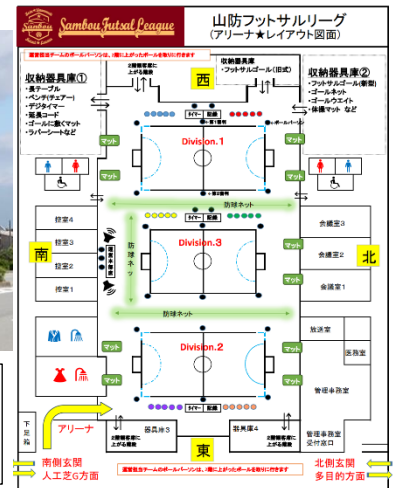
Sambou Futsal League

Sambou Futsal League

山防フットサルリーグ
(アリーナ★レイアウト図面)

運営担当チームのボールパーソンは、1階に上がりボールを取りに行きます

収納器具庫①
・長テーブル
・ベンチ(ウェアー)
・デジタイマー
・延長コード
・ゴールに敷くマット
・ラバーシートなど

2階観客席に上がる階段

西

収納器具庫
・フットサルゴール(旧式)

収納器具庫②
・フットサルゴール(新型)
・ゴールネット
・ゴールウエイト
・体操マット など

タイマー　記録

Division.1

マット

防球ネット

控室4

控室3

控室2

控室1

南

防球ネット

Division.3

会議室3

会議室2

会議室1

北

防球ネット

Division.2

放送室

応接室

管理事務室

マット

アリーナ

2階観客席に上がる階段

器具庫3

東

器具庫4

2階観客席に上がる階段

管理事務室受付窓口

下足箱

運営担当チームのボールパーソンは、1階に上がりボールを取りに行きます

南側玄関
人工芝G方面

北側玄関
多目的方面